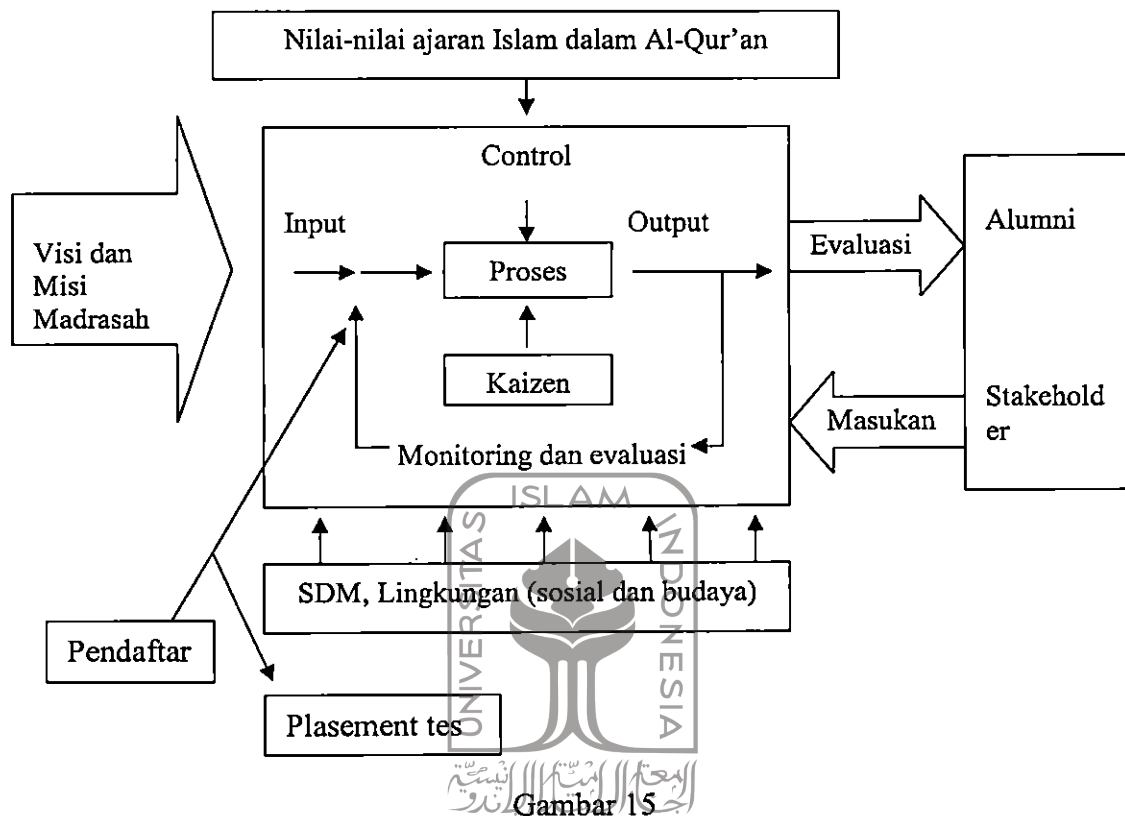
Nilai-nilai ajaran Islam dalam Al-Qur'an

Visi dan Misi Madrasah

Control

Input

Output

Proses

Kaizen

Monitoring dan evaluasi

Evaluasi

Alumni

Masukan

Stakeholder

SDM, Lingkungan (sosial dan budaya)

Pendaftar

Plasement tes

UNIVERSITAS ISLAM INDONESIA

Gambar 15